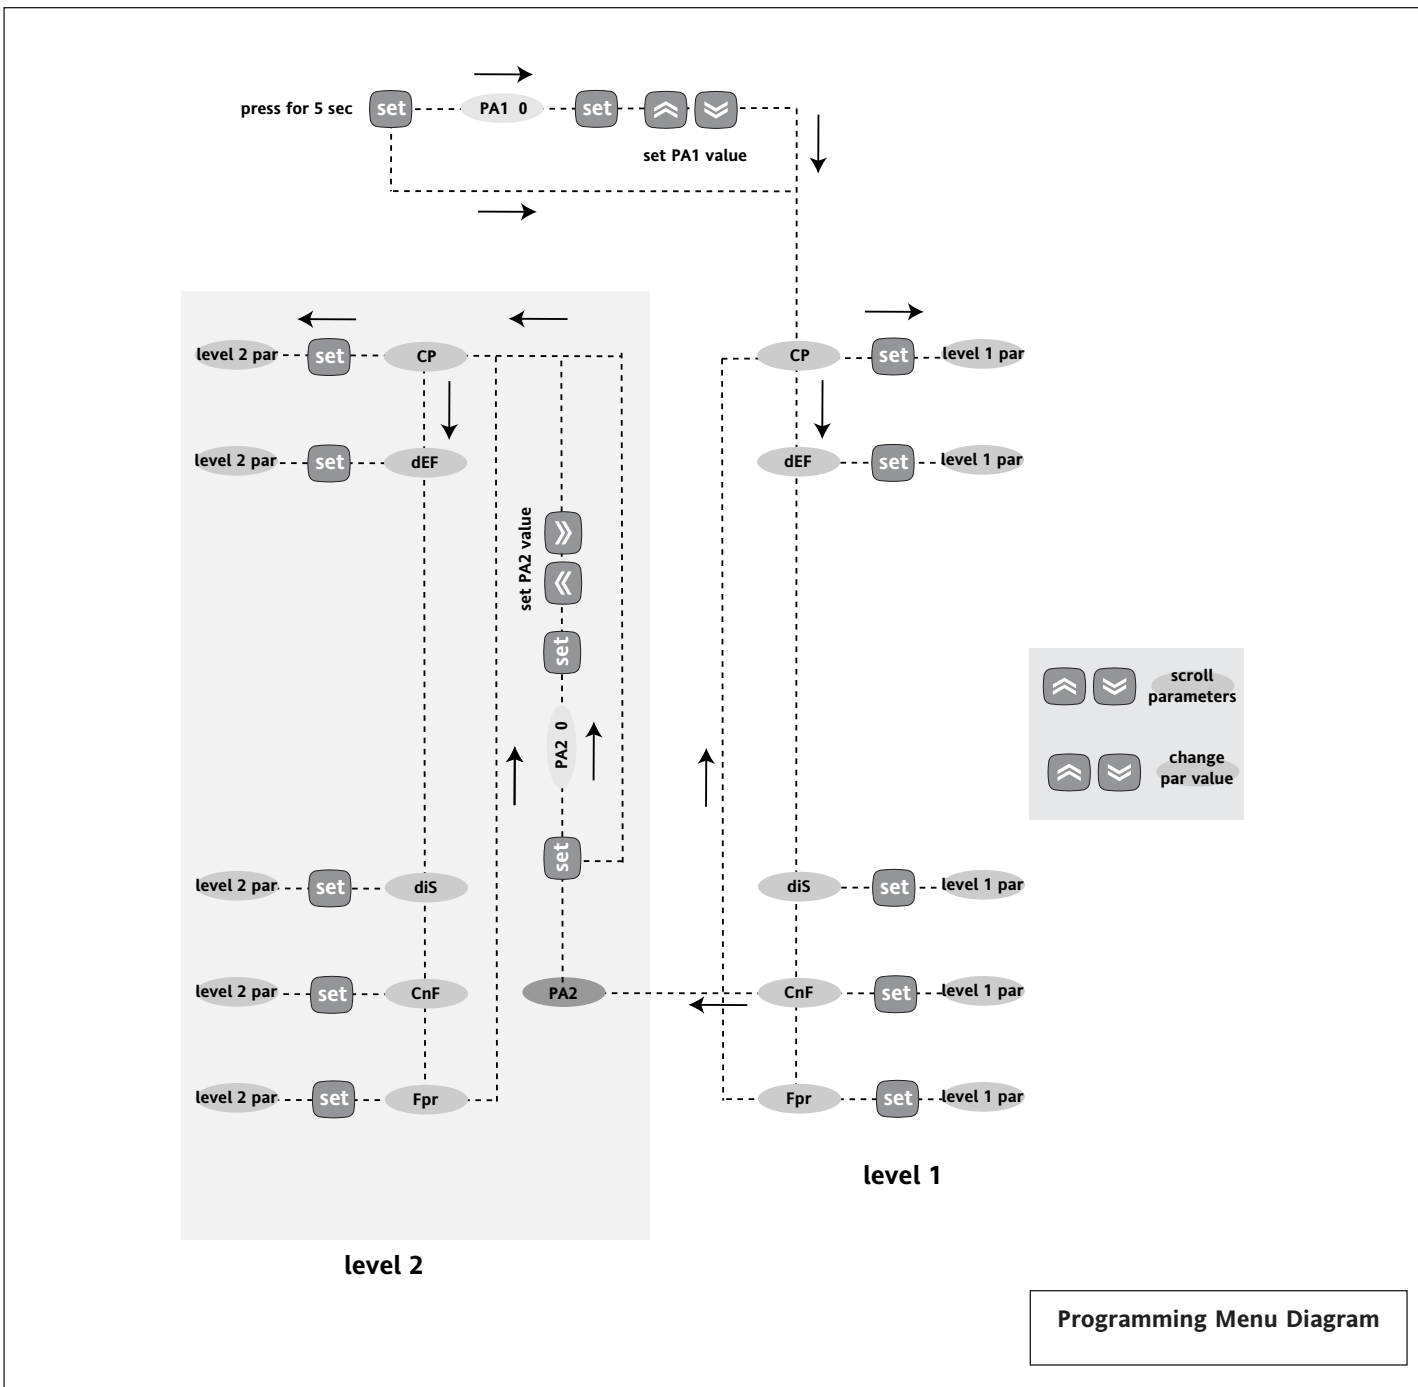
press for 5 sec set PA1 0 set

set PA1 value

level 2 par set CP

level 2 par set dEF

set PA2 value

set

PA2 0

set

level 2 par set diS

level 2 par set CnF

level 2 par set Fpr

PA2

level 2

CP set level 1 par

dEF set level 1 par

diS set level 1 par

CnF set level 1 par

Fpr set level 1 par

level 1

scroll parameters

change par value

Programming Menu Diagram